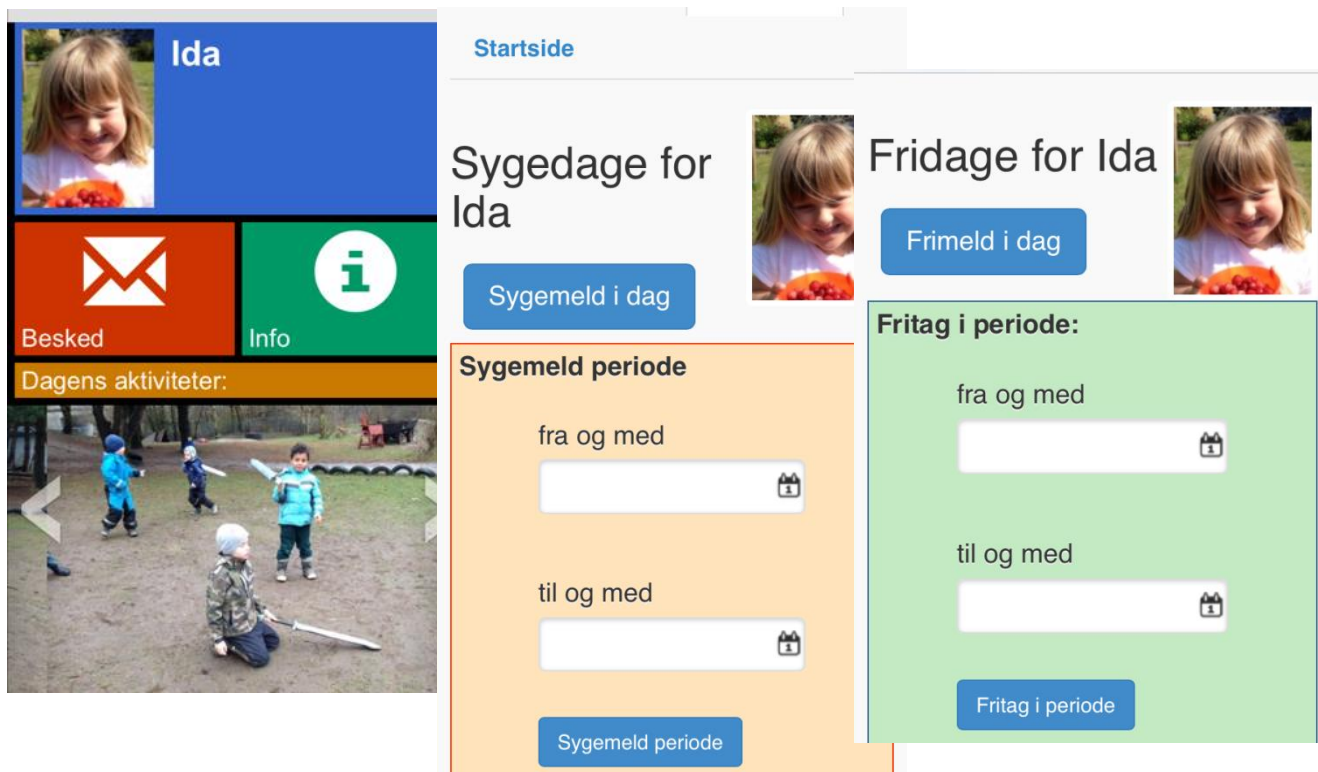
Ida

Besked

Info

Dagens aktiviteter:

Startside

Sygedage for Ida

Sygemeld i dag

Sygemeld periode

fra og med

til og med

Sygemeld periode

Fridage for Ida

Frimeld i dag

Fritag i periode:

fra og med

til og med

Fritag i periode